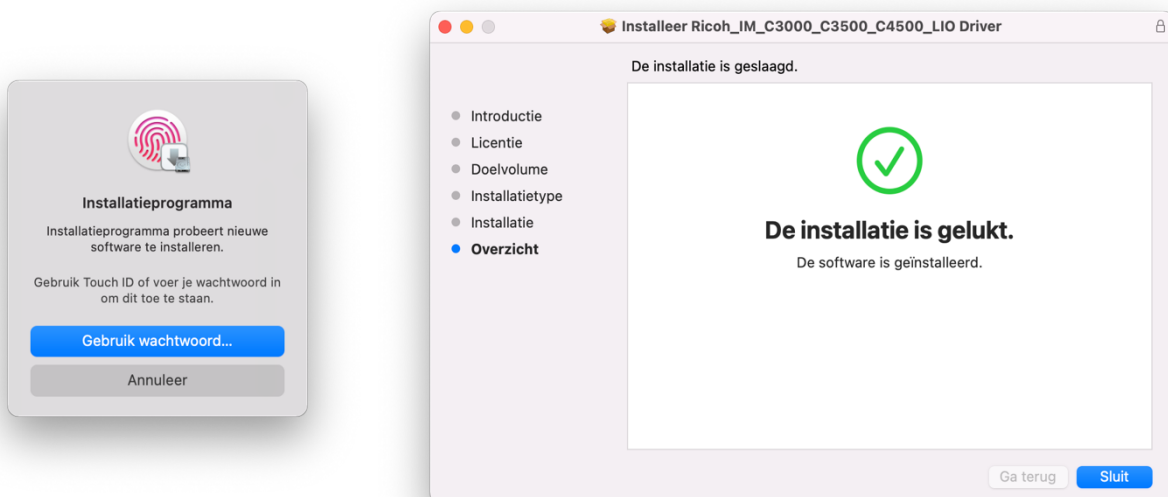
Installatieprogramma

Installatieprogramma probeert nieuwe software te installeren.

Gebruik Touch ID of voer je wachtwoord in om dit toe te staan.

Gebruik wachtwoord...

Annuleer

Installeer Ricoh_IM_C3000_C3500_C4500_LIO Driver

De installatie is geslaagd.

Introductie
Licentie
Doelvolume
Installatietype
Installatie
Overzicht

De installatie is gelukt.

De software is geïnstalleerd.

Ga terug

Sluit